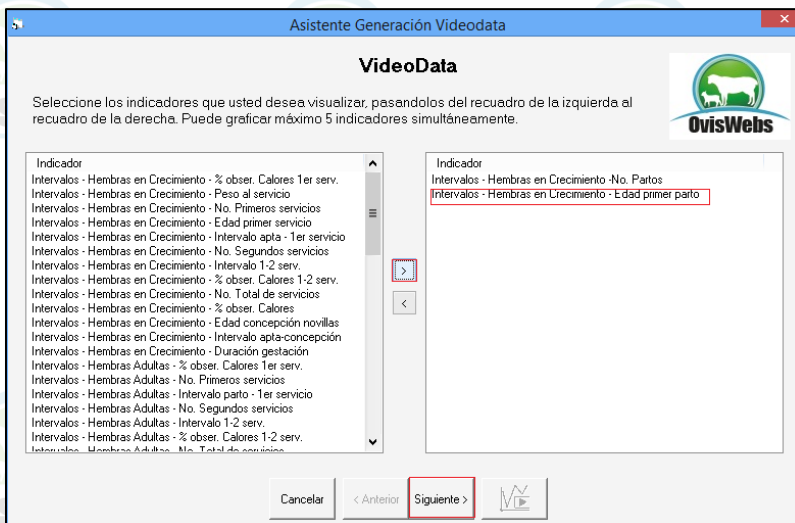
Asistente Generación Videodata

VideoData

Seleccione los indicadores que usted desea visualizar, pasandolos del recuadro de la izquierda al recuadro de la derecha. Puede graficar máximo 5 indicadores simultáneamente.

OvisWebs

Indicador
Intervalos - Hembras en Crecimiento - % obser. Calores 1er serv.
Intervalos - Hembras en Crecimiento - Peso al servicio
Intervalos - Hembras en Crecimiento - No. Primeros servicios
Intervalos - Hembras en Crecimiento - Edad primer servicio
Intervalos - Hembras en Crecimiento - Intervalo apta - 1er servicio
Intervalos - Hembras en Crecimiento - No. Segundos servicios
Intervalos - Hembras en Crecimiento - Intervalo 1-2 serv.
Intervalos - Hembras en Crecimiento - % obser. Calores 1-2 serv.
Intervalos - Hembras en Crecimiento - No. Total de servicios
Intervalos - Hembras en Crecimiento - % obser. Calores
Intervalos - Hembras en Crecimiento - Edad concepción novillas
Intervalos - Hembras en Crecimiento - Intervalo apta-concepción
Intervalos - Hembras en Crecimiento - Duración gestación
Intervalos - Hembras Adultas - % obser. Calores 1er serv.
Intervalos - Hembras Adultas - No. Primeros servicios
Intervalos - Hembras Adultas - Intervalo parto - 1er servicio
Intervalos - Hembras Adultas - No. Segundos servicios
Intervalos - Hembras Adultas - Intervalo 1-2 serv.
Intervalos - Hembras Adultas - % obser. Calores 1-2 serv.
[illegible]

>
<

Indicador
Intervalos - Hembras en Crecimiento -No. Partos
Intervalos - Hembras en Crecimiento - Edad primer parto

Cancelar
< Anterior
Siguiente >